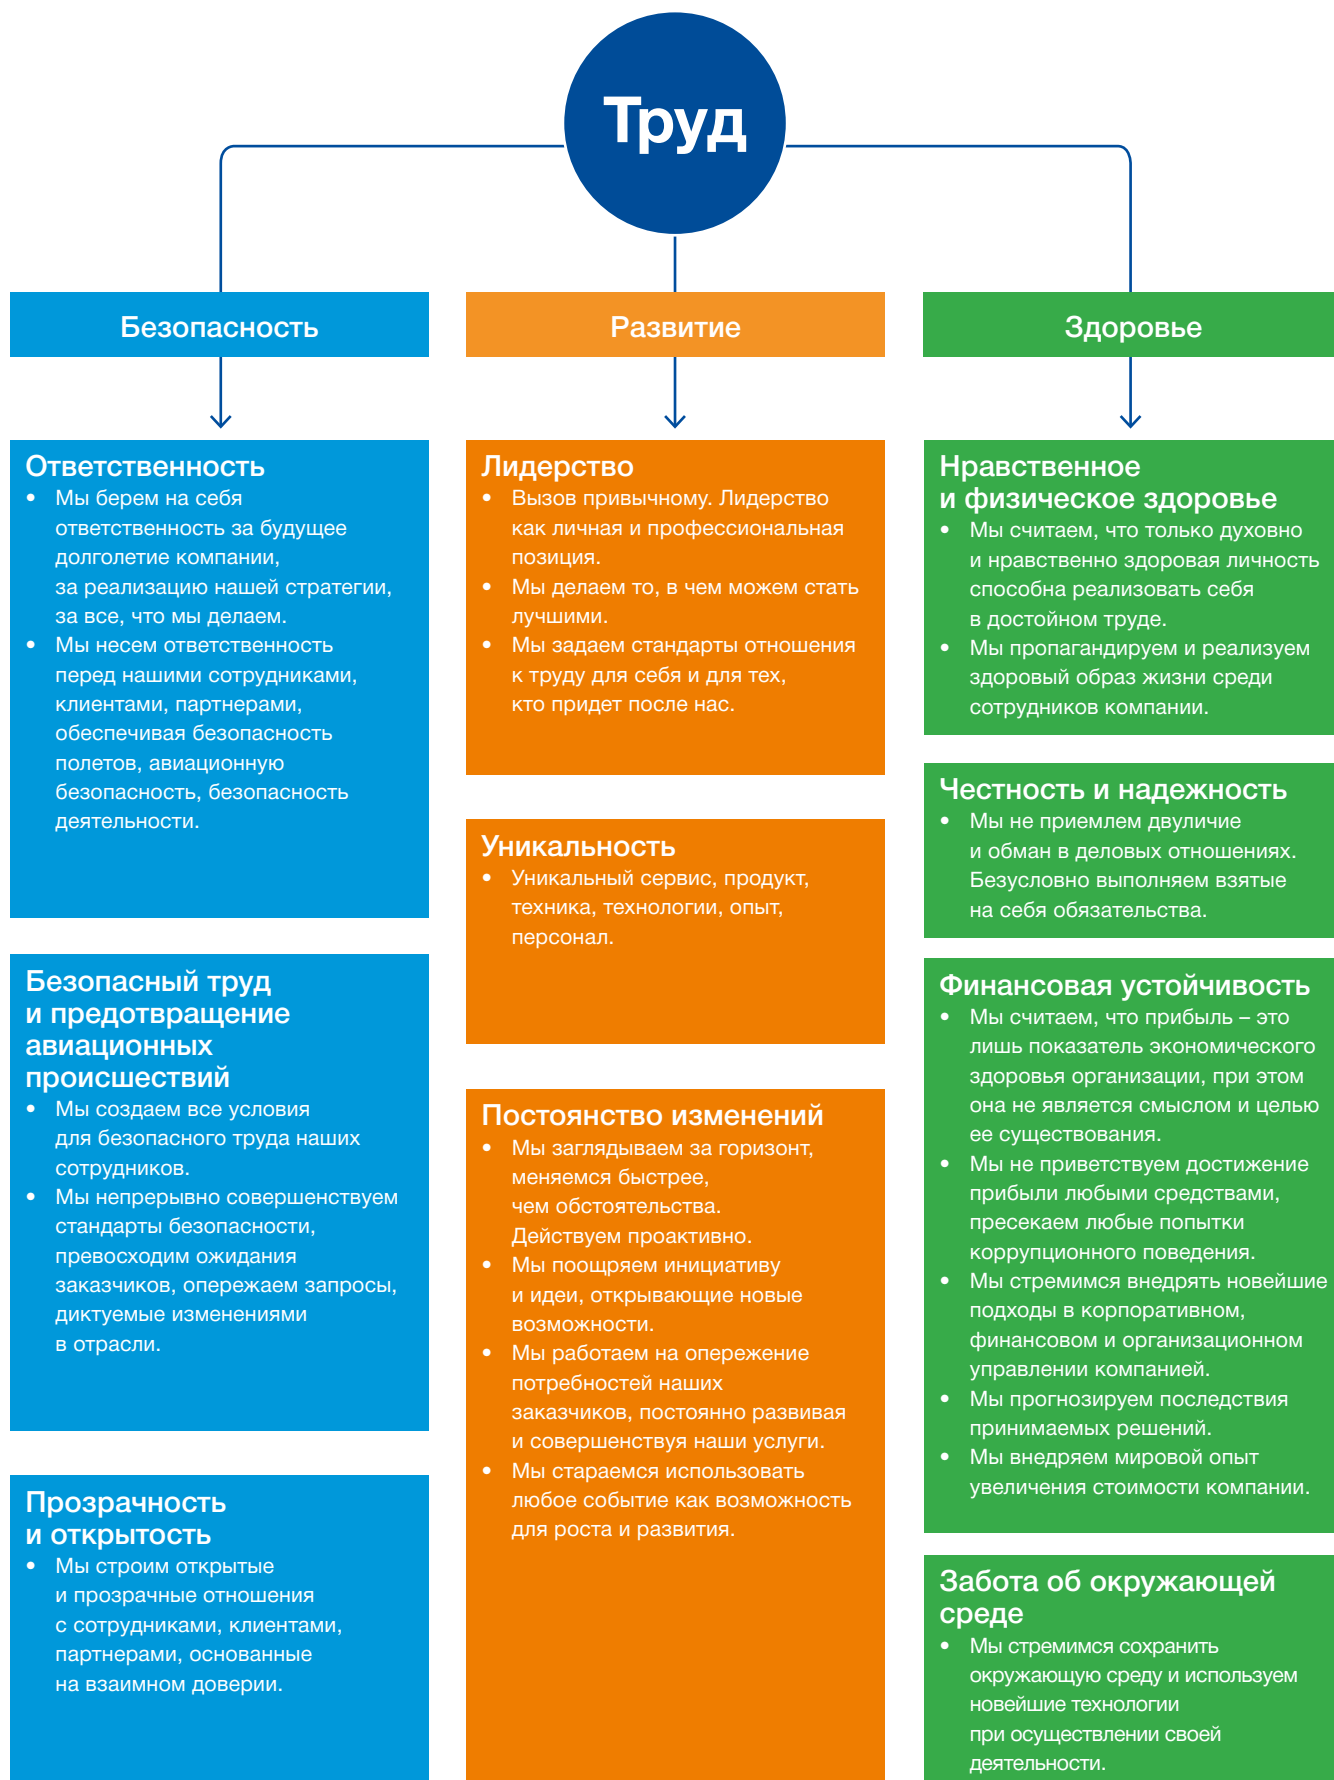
Труд

Безопасность

Ответственность
• Мы берем на себя ответственность за будущее долголетие компании, за реализацию нашей стратегии, за все, что мы делаем.
• Мы несем ответственность перед нашими сотрудниками, клиентами, партнерами, обеспечивая безопасность полетов, авиационную безопасность, безопасность деятельности.

Безопасный труд и предотвращение авиационных происшествий
• Мы создаем все условия для безопасного труда наших сотрудников.
• Мы непрерывно совершенствуем стандарты безопасности, превосходим ожидания заказчиков, опережаем запросы, диктуемые изменениями в отрасли.

Прозрачность и открытость
• Мы строим открытые и прозрачные отношения с сотрудниками, клиентами, партнерами, основанные на взаимном доверии.

Развитие

Лидерство
• Вызов привычному. Лидерство как личная и профессиональная позиция.
• Мы делаем то, в чем можем стать лучшими.
• Мы задаем стандарты отношения к труду для себя и для тех, кто придет после нас.

Уникальность
• Уникальный сервис, продукт, техника, технологии, опыт, персонал.

Постоянство изменений
• Мы заглядываем за горизонт, меняемся быстрее, чем обстоятельства. Действуем проактивно.
• Мы поощряем инициативу и идеи, открывающие новые возможности.
• Мы работаем на опережение потребностей наших заказчиков, постоянно развивая и совершенствуя наши услуги.
• Мы стараемся использовать любое событие как возможность для роста и развития.

Здоровье

Нравственное и физическое здоровье
• Мы считаем, что только духовно и нравственно здоровая личность способна реализовать себя в достойном труде.
• Мы пропагандируем и реализуем здоровый образ жизни среди сотрудников компании.

Честность и надежность
• Мы не приемлем двуличие и обман в деловых отношениях. Безусловно выполняем взятые на себя обязательства.

Финансовая устойчивость
• Мы считаем, что прибыль – это лишь показатель экономического здоровья организации, при этом она не является смыслом и целью ее существования.
• Мы не приветствуем достижение прибыли любыми средствами, пресекаем любые попытки коррупционного поведения.
• Мы стремимся внедрять новейшие подходы в корпоративном, финансовом и организационном управлении компанией.
• Мы прогнозируем последствия принимаемых решений.
• Мы внедряем мировой опыт увеличения стоимости компании.

Забота об окружающей среде
• Мы стремимся сохранить окружающую среду и используем новейшие технологии при осуществлении своей деятельности.